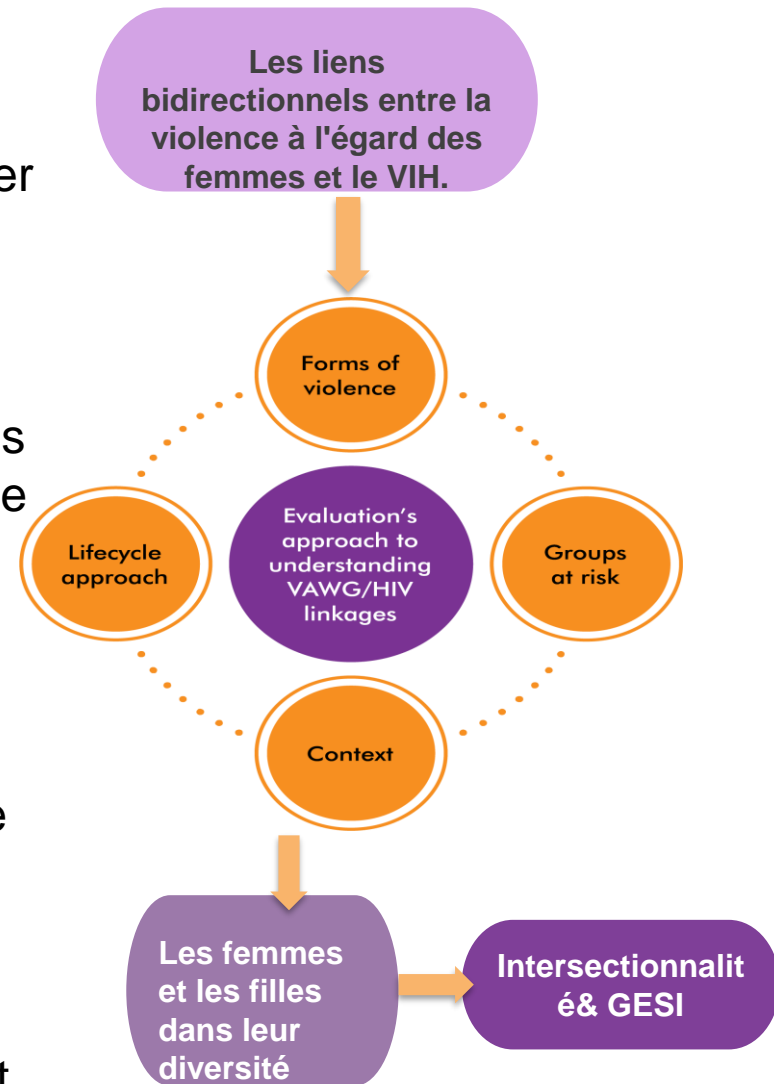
er

s
e

e

t

Les liens bidirectionnels entre la violence à l'égard des femmes et le VIH.

Forms of violence

Lifecycle approach

Evaluation's approach to understanding VAWG/HIV linkages

Groups at risk

Context

Les femmes et les filles dans leur diversité

Intersectionnalit é& GESI